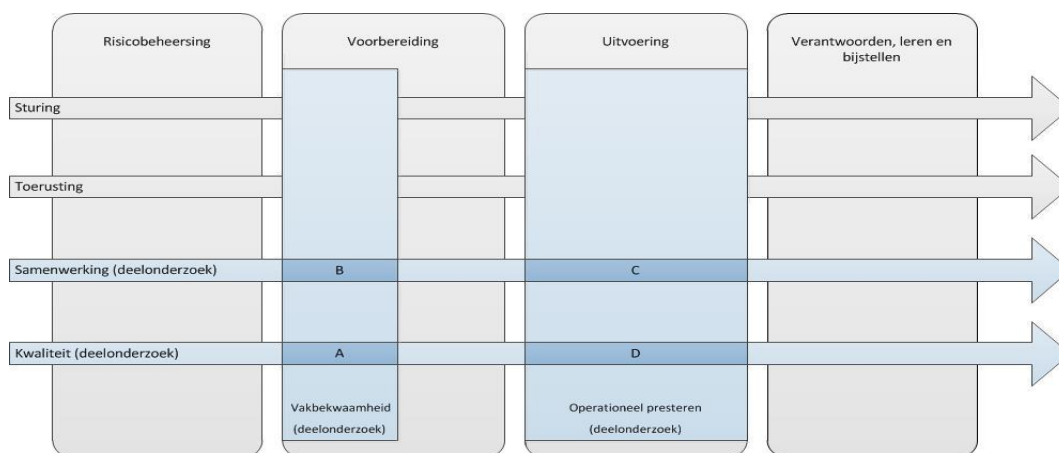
Risicobeheersing

Voorbereiding

Uitvoering

Verantwoorden, leren en bijstellen

Sturing

Toerusting

Samenwerking (deelonderzoek)

B

C

Kwaliteit (deelonderzoek)

A

D

Vakbekwaamheid (deelonderzoek)

Operationeel presteren (deelonderzoek)